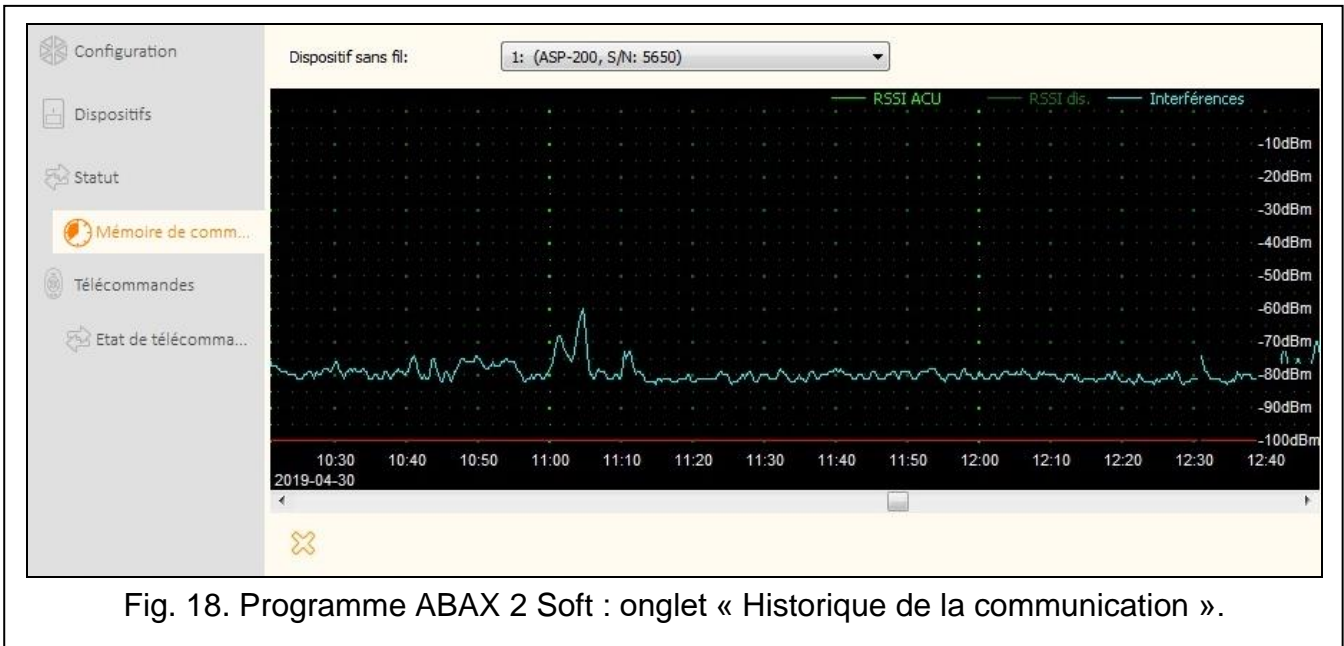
Configuration

Dispositifs

Statut

Mémoire de comm...

Télécommandes

Etat de télécomma...

Dispositif sans fil: 1: (ASP-200, S/N: 5650)

RSSI ACU RSSI dis. Interférences

-10dBm
-20dBm
-30dBm
-40dBm
-50dBm
-60dBm
-70dBm
-80dBm
-90dBm
-100dBm

10:30 10:40 10:50 11:00 11:10 11:20 11:30 11:40 11:50 12:00 12:10 12:20 12:30 12:40
2019-04-30

Fig. 18. Programme ABAX 2 Soft : onglet « Historique de la communication ».